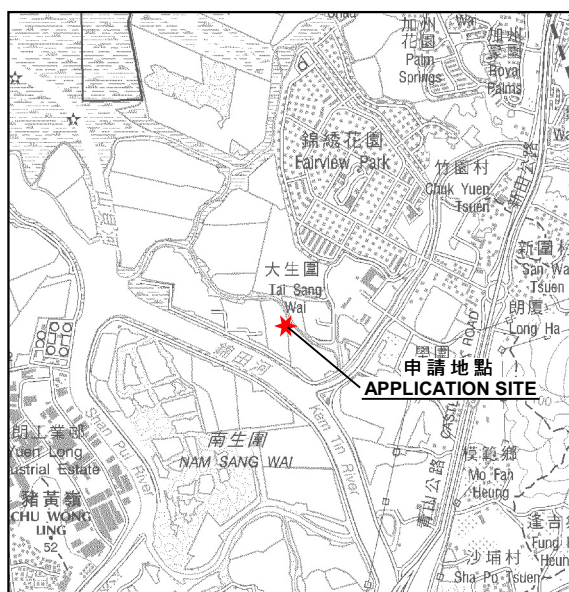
加州花園
Palm Springs
加州豪園
Royal Palms
錦繡花園
Fairview Park
竹園村
Chuk Yuen Tsuen
新圍村
San Wai Tsuen
大生圍
Tai Sang Wai
朗廈
Long Ha
錦田河
申請地點
APPLICATION SITE
ROAD
朗屏工業邨
Yuen Long Industrial Estate
Shan Pui River
南生圍
NAM SANG WAI
Kam Tin River
青山公路
模範鄉
Mo Fan Heung
豬頭嶺
CHU WONG LING
52
沙埔村
Sha Po Tsuen
逢吉鄉
Fung Kat Heung